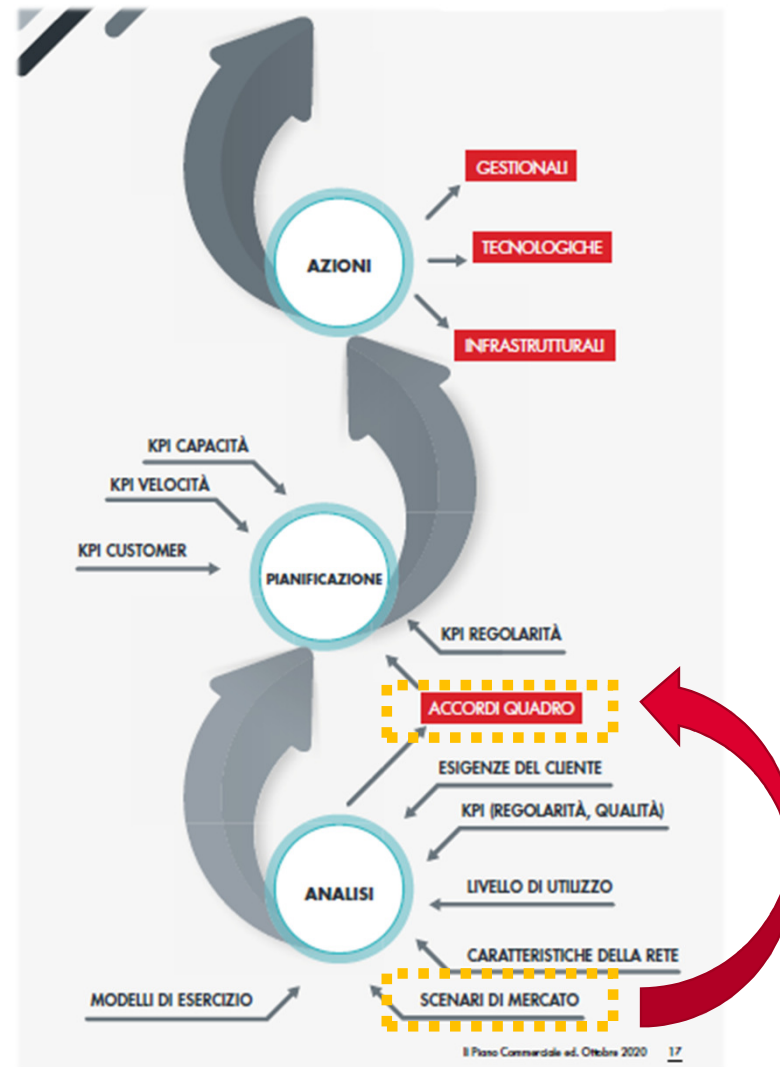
GESTIONALI

TECNOLOGICHE

AZIONI

INFRASTRUTTURALI

KPI CAPACITÀ

KPI VELOCITÀ

KPI CUSTOMER

PIANIFICAZIONE

KPI REGOLARITÀ

ACCORDI QUADRO

ESIGENZE DEL CLIENTE

KPI (REGOLARITÀ, QUALITÀ)

ANALISI

LIVELLO DI UTILIZZO

CARATTERISTICHE DELLA RETE

MODELLI DI ESERCIZIO

SCENARI DI MERCATO

Il Piano Commerciale ed. Ottobre 2020 17